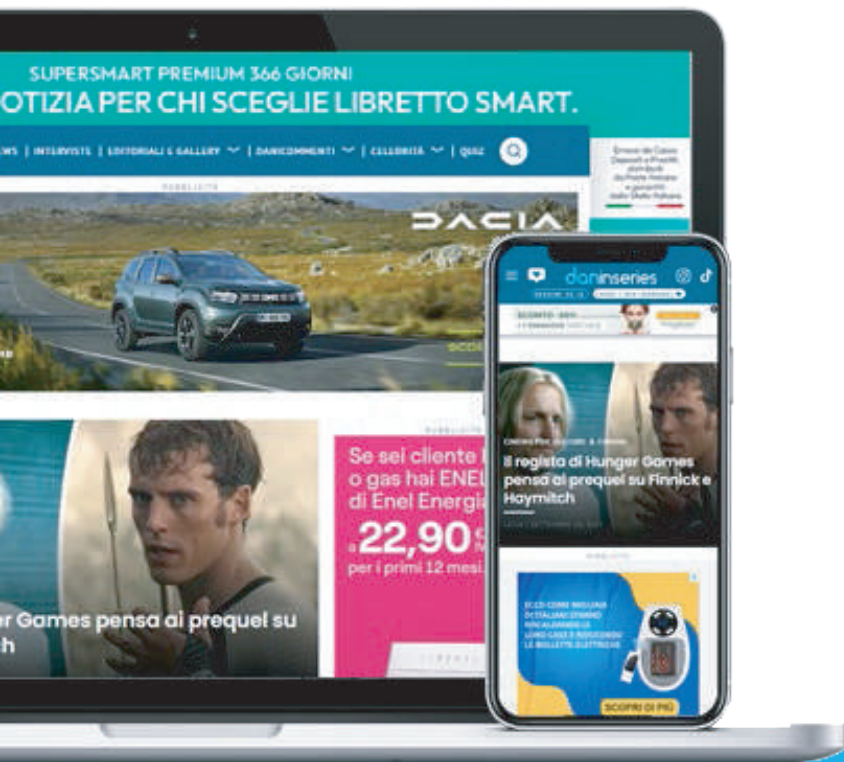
SUPERSMART PREMIUM 366 GIORNI
OTIZIA PER CHI SCEGLIE LIBRETTO SMART.

WS | INTERVISTE | EDITORIALI & GALLERY | DANICOMMENTI | CELEBRITÀ | QUIZ

PUBBLICITÀ

DACIA

Emessi da Cassa Depositi e Prestiti, distribuiti da Poste Italiane e garantiti dallo Stato Italiano

er Games pensa ai prequel su
ch

PUBBLICITÀ

Se sei cliente
o gas hai ENEL
di Enel Energi

a 22,90
per i primi 12 mesi

daninseries

Il regista di Hunger Games pensa ai prequel su Finnick e Haymitch

SCOPRI DI PIÙ